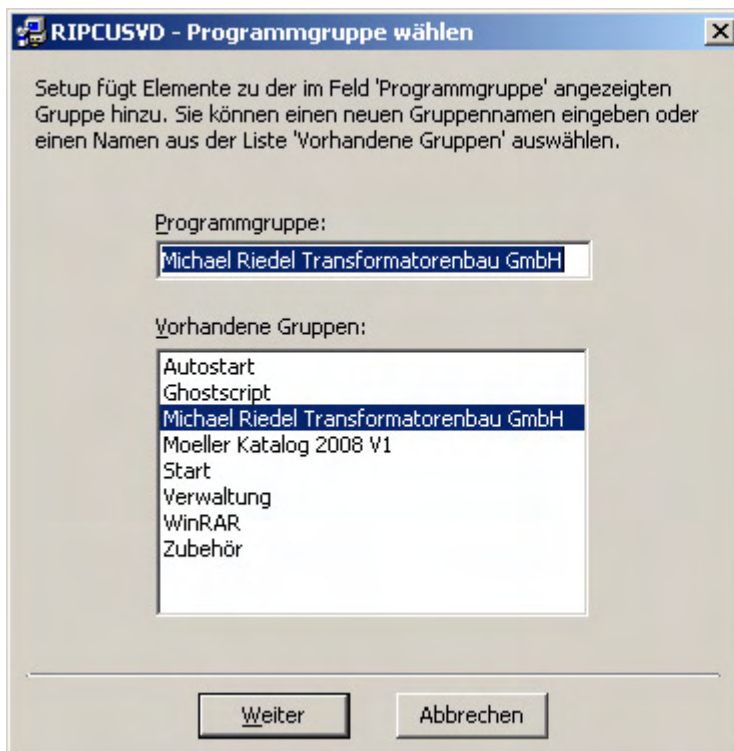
RIPCUSVD - Programmgruppe wählen

Setup fügt Elemente zu der im Feld 'Programmgruppe' angezeigten Gruppe hinzu. Sie können einen neuen Gruppennamen eingeben oder einen Namen aus der Liste 'Vorhandene Gruppen' auswählen.

Programmgruppe:

Michael Riedel Transformatorenbau GmbH

Vorhandene Gruppen:

Autostart
Ghostscript
Michael Riedel Transformatorenbau GmbH
Moeller Katalog 2008 V1
Start
Verwaltung
WinRAR
Zubehör

Weiter

Abbrechen